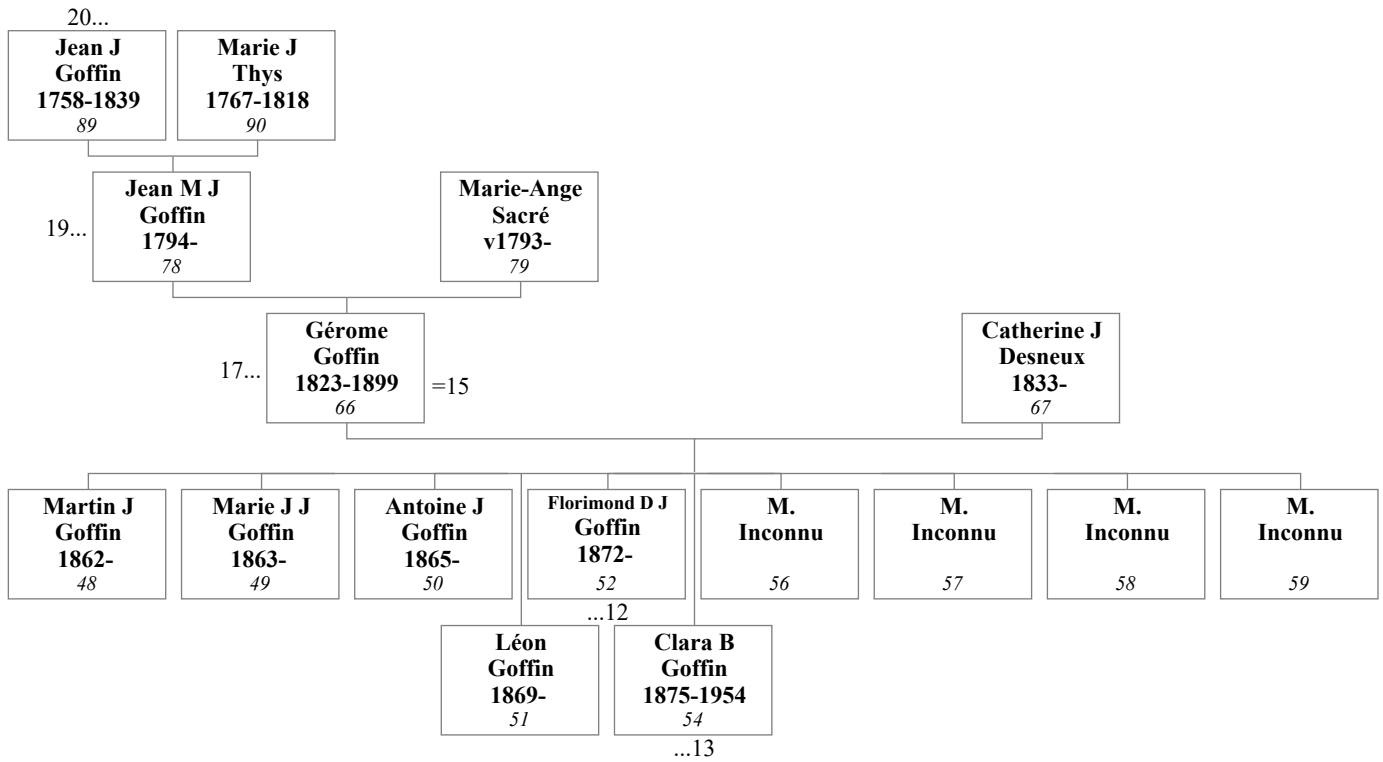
20...

**Jean J Goffin 1758-1839** *89*

**Marie J Thys 1767-1818** *90*

19...

**Jean M J Goffin 1794-** *78*

**Marie-Ange Sacré v1793-** *79*

17...

**Gérome Goffin 1823-1899** *66*

=15

**Catherine J Desneux 1833-** *67*

**Martin J Goffin 1862-** *48*

**Marie J J Goffin 1863-** *49*

**Antoine J Goffin 1865-** *50*

**Florimond D J Goffin 1872-** *52*

...12

**M. Inconnu** *56*

**M. Inconnu** *57*

**M. Inconnu** *58*

**M. Inconnu** *59*

**Léon Goffin 1869-** *51*

**Clara B Goffin 1875-1954** *54*

...13